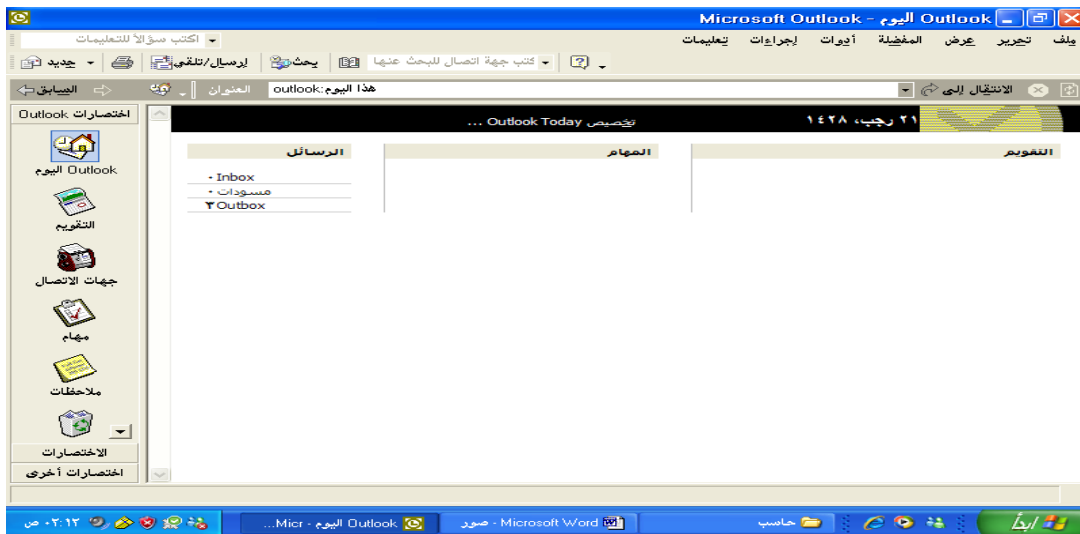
Microsoft Outlook - اليوم Outlook

ملف تحرير عرض المفضلة أدوات إجراءات تعليمات

اكتب سؤالاً للتعليمات

جديد | إرسال/تلقي | بحث | كتب جهة اتصال للبحث عنها

السابق | العنوان | هذا اليوم:outlook | الانتقال إلى

اختصارات Outlook

Outlook اليوم

التقويم

جهات الاتصال

مهام

ملاحظات

الاختصارات

اختصارات أخرى

٢١ رجب، ١٤٢٨

تخصيص Outlook Today ...

التقويم

المهام

الرسائل

Inbox

مسودات

٢ Outbox

ابدأ

حاسب

Microsoft Word - صور

Micr - اليوم Outlook...

٠٢:١٣ ص